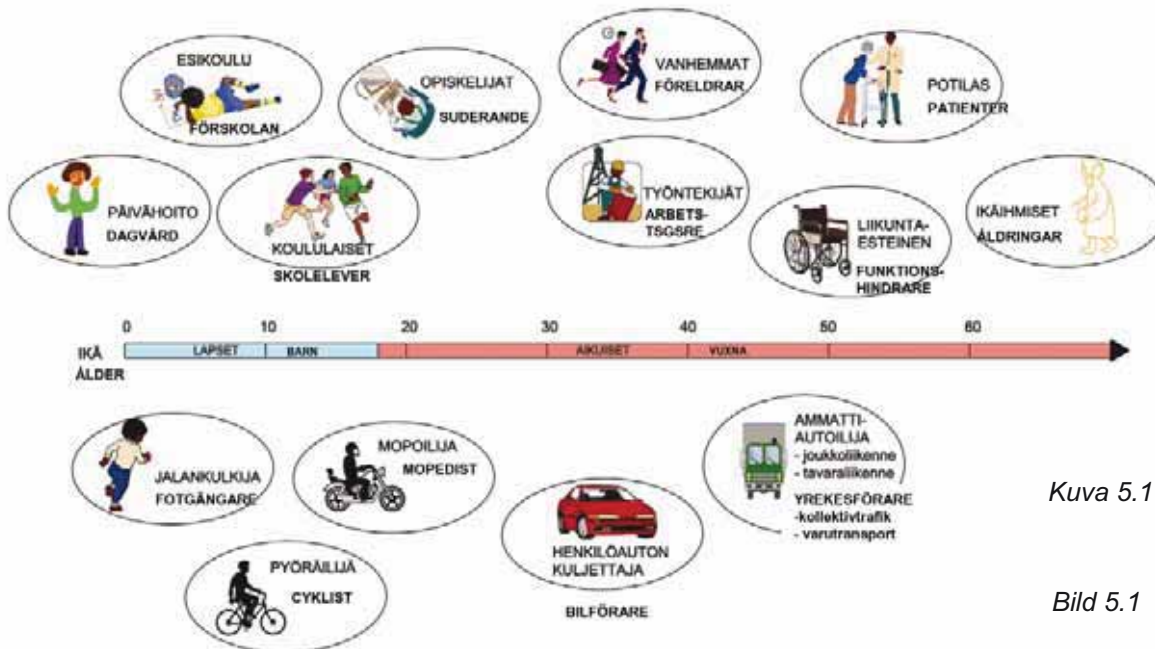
ESIKOULU
FÖRSKOLAN

OPISKELIJAT
SUDERANDE

VANHEMMAT
FÖRELDRAR

POTILAS
PATIENTER

PÄIVÄHOITO
DAGVÅRD

KOULULAISET
SKOLELEVER

TYÖNTEKIJÄT
ARBETS-
TSGSRE

LIIKUNTA-
ESTEINEN
FUNKTIONS-
HINDRARE

IKÄIHMISET
ÅLDRINGAR

0 10 20 30 40 50 60

IKÄ
ÅLDER

LAPSET BARN AIKUISET VUXNA

JALANKULKIJA
FOTGÄNGARE

MOPOILIJA
MOPEDIST

PYÖRÄILIJÄ
CYKLIST

HENKILÖAUTON
KULJETTAJA

BILFÖRARE

AMMATTI-
AUTOILIJA
- joukkoliikenne
- tavaraliikenne

YREKESFÖRARE
-kollektivtrafik
- varutransport

Kuva 5.1

Bild 5.1